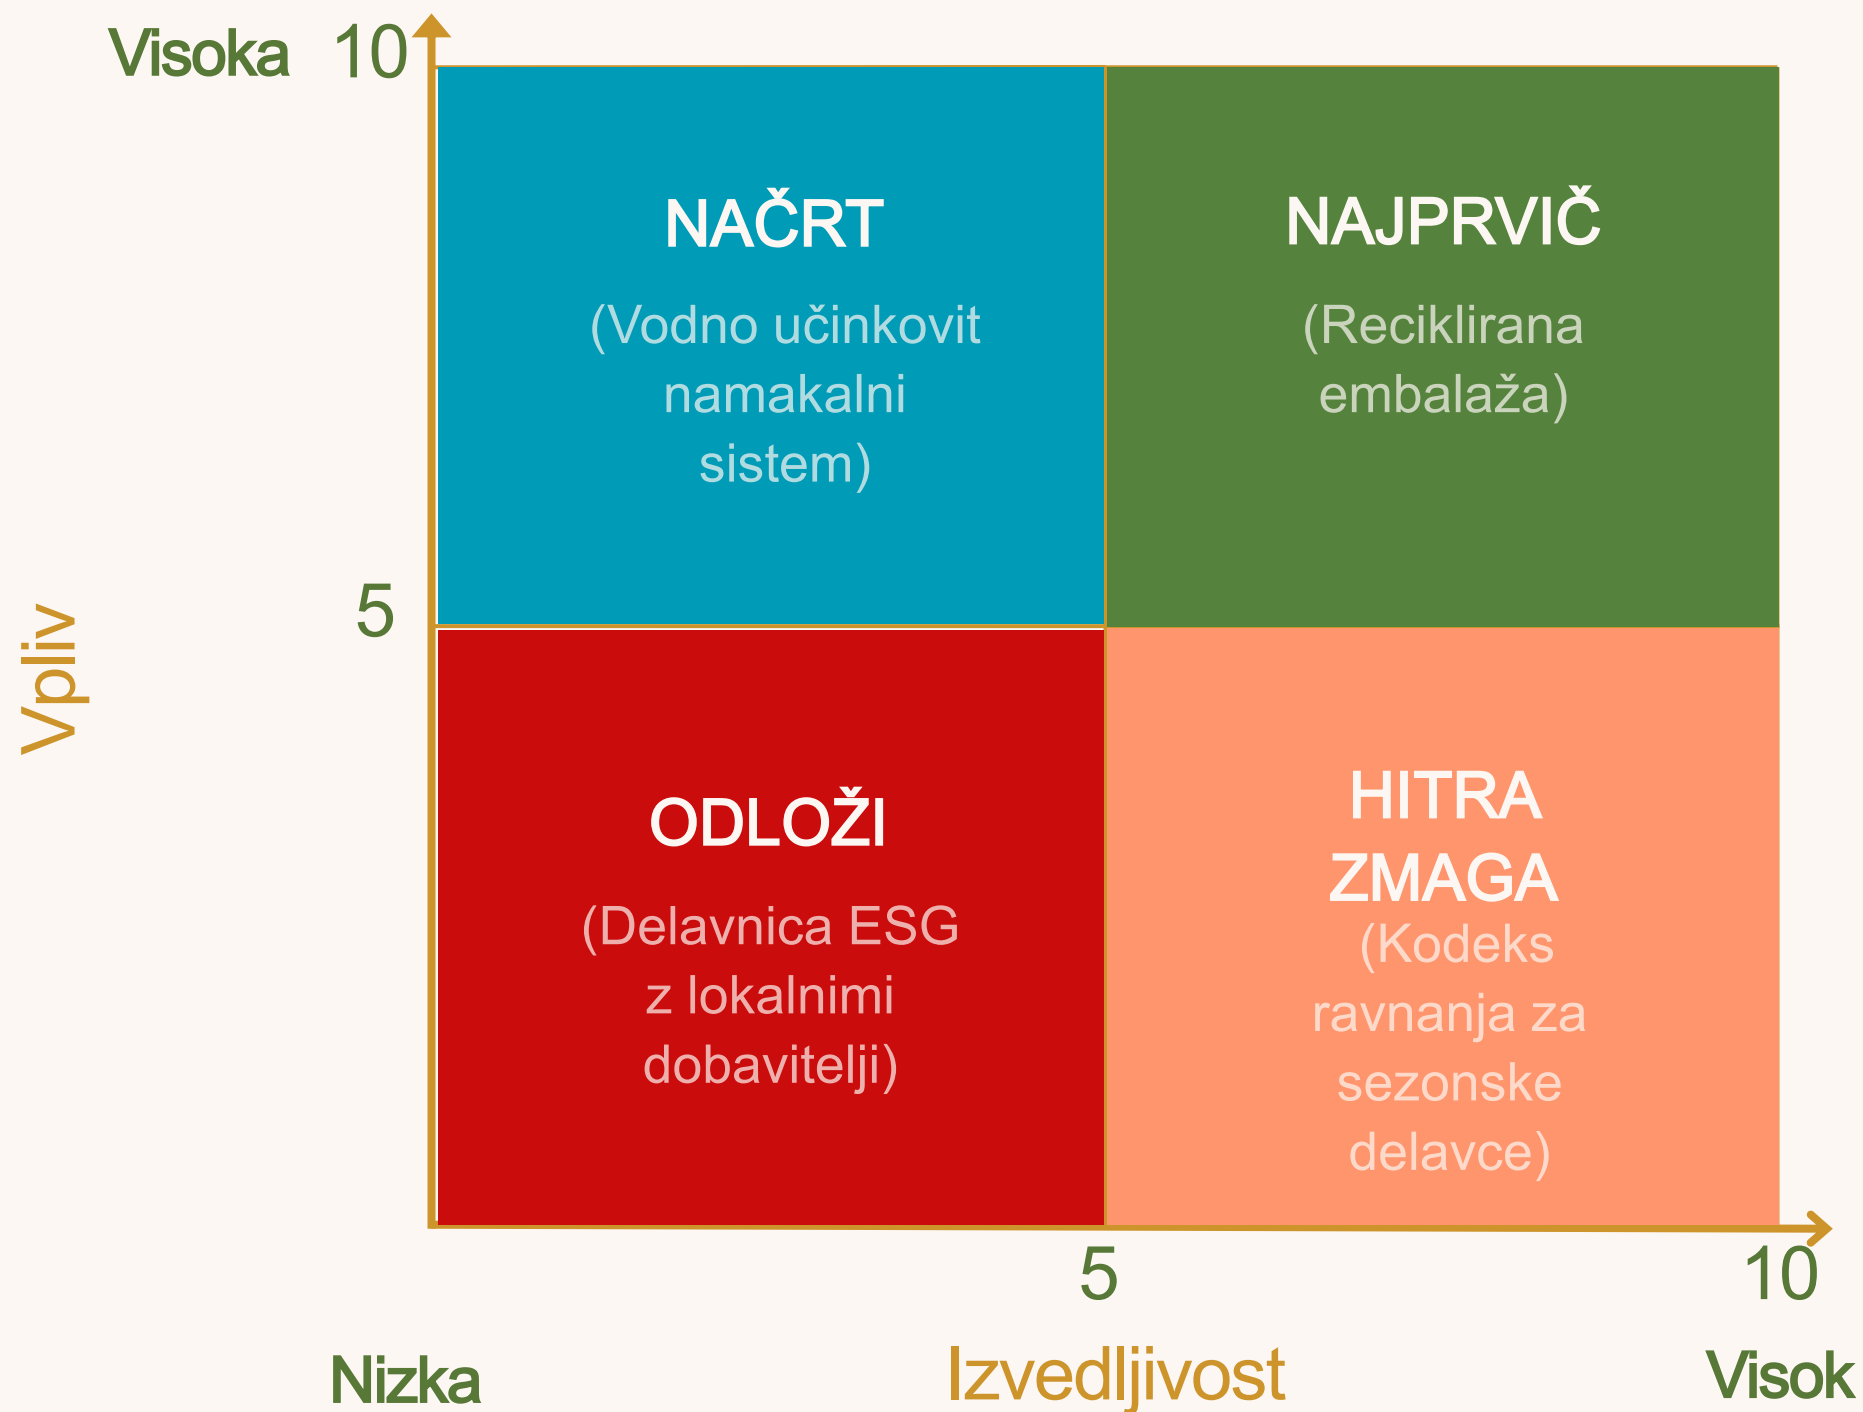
Visoka 10

Vpliv

5

NAČRT

(Vodno učinkovit namakalni sistem)

NAJPRVIČ

(Reciklirana embalaža)

ODLOŽI

(Delavnica ESG z lokalnimi dobavitelji)

HITRA ZMAGA

(Kodeks ravnanja za sezonske delavce)

5

10

Nizka

Izvedljivost

Visok